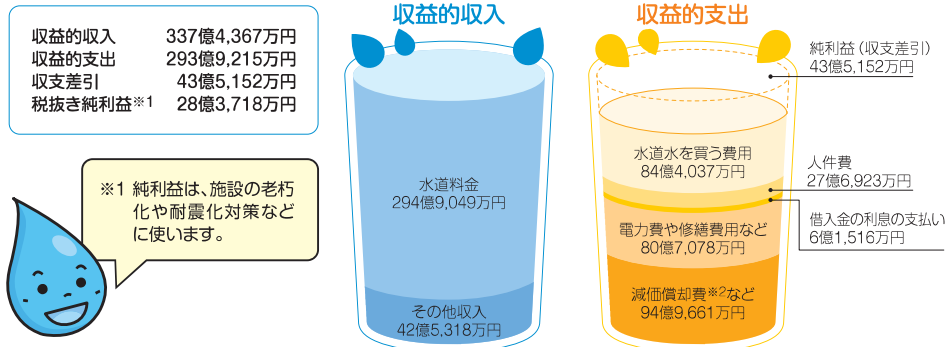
| | |
|---|---|
| 収益的収入 | 337億4,367万円 |
| 収益的支出 | 293億9,215万円 |
| 収支差引 | 43億5,152万円 |
| 税抜き純利益※1 | 28億3,718万円 |

※1 純利益は、施設の老朽化や耐震化対策などに使います。

収益的収入

水道料金
294億9,049万円

その他収入
42億5,318万円

収益的支出

純利益（収支差引）
43億5,152万円

水道水を買う費用
84億4,037万円

人件費
27億6,923万円

借入金の利息の支払い
6億1,516万円

電力費や修繕費用など
80億7,078万円

減価償却費※2など
94億9,661万円